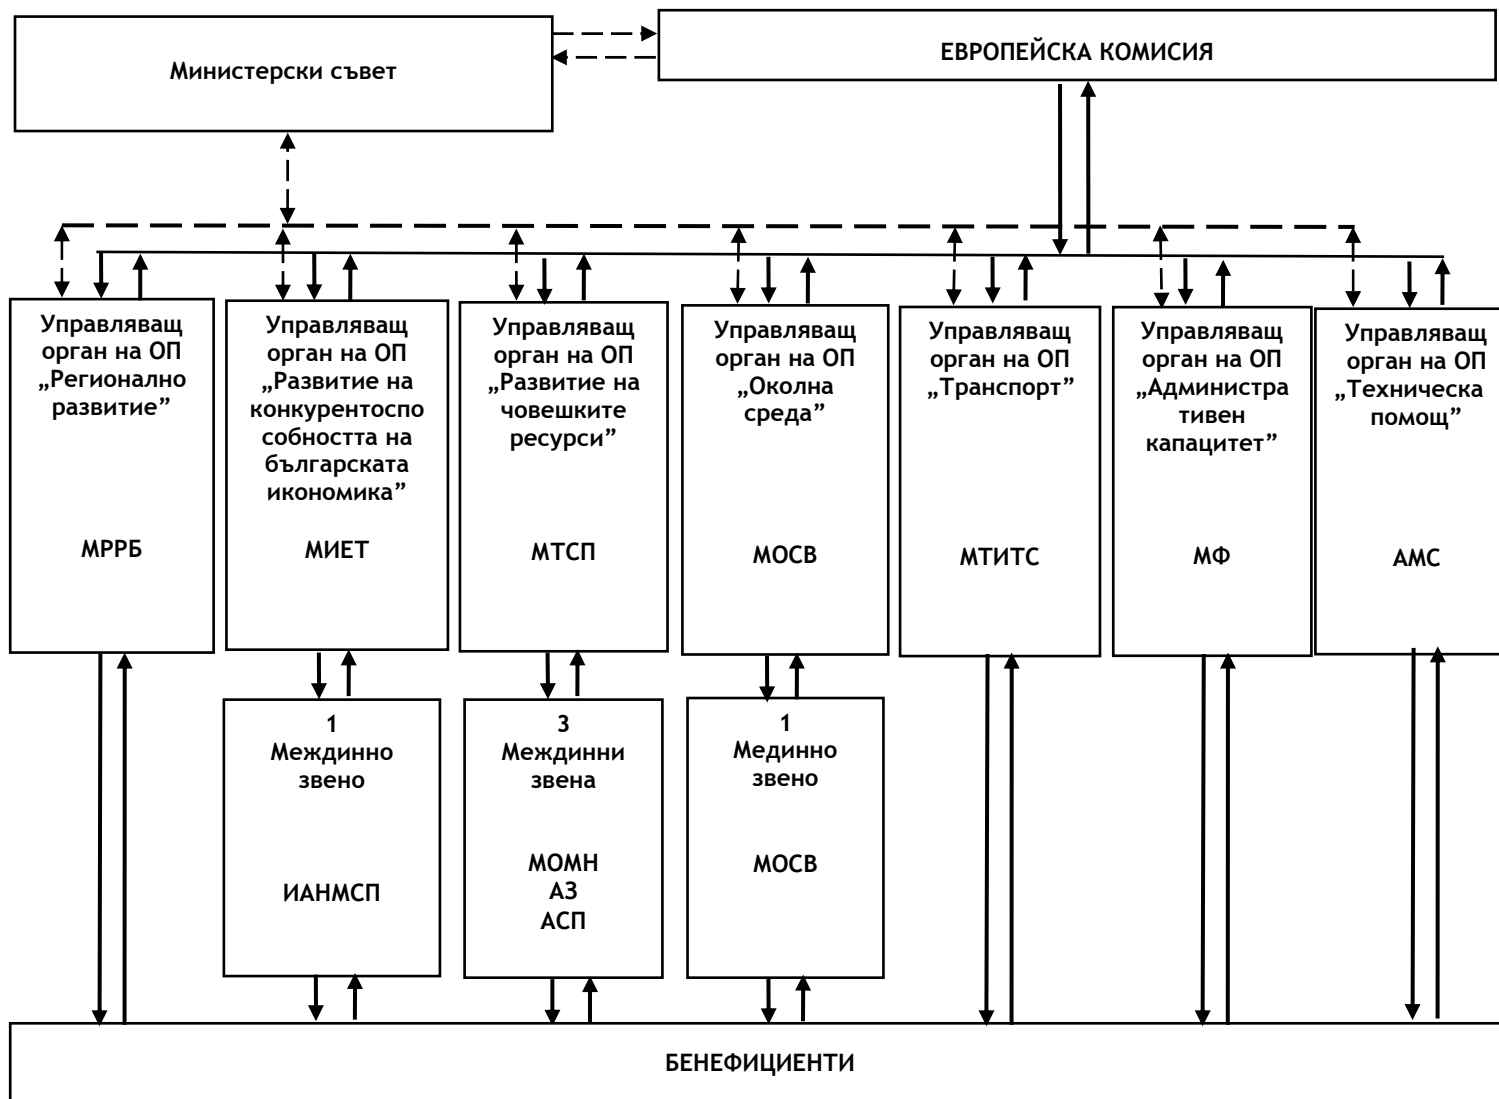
Министерски съвет

ЕВРОПЕЙСКА КОМИСИЯ

Управляващ орган на ОП „Регионално развитие”

МРРБ

Управляващ орган на ОП „Развитие на конкурентоспособността на българската икономика”

МИЕТ

Управляващ орган на ОП „Развитие на човешките ресурси”

МТСП

Управляващ орган на ОП „Околна среда”

МОСВ

Управляващ орган на ОП „Транспорт”

МТИТС

Управляващ орган на ОП „Административен капацитет”

МФ

Управляващ орган на ОП „Техническа помощ”

АМС

1 Междинно звено

ИАНМСП

3 Междинни звена

МОМН
АЗ
АСП

1 Мединно звено

МОСВ

БЕНЕФИЦИЕНТИ